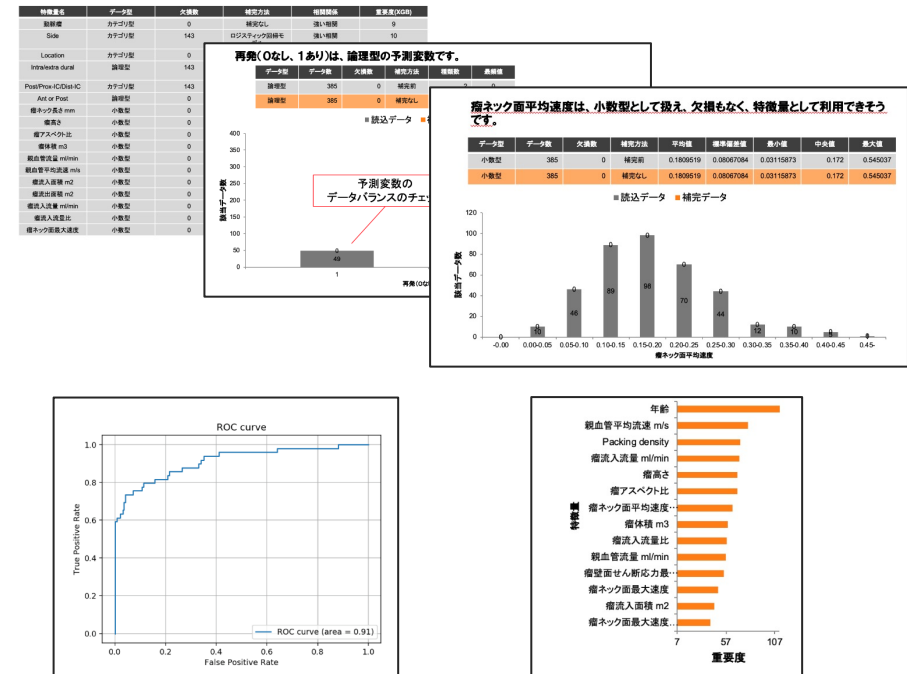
| 特徴量名 | データ型 | 欠損数 | 補完方法 | 相関関係 | 重要度(XGB) |
|---|---|---|---|---|---|
| 動脈瘤 | カテゴリ型 | 0 | 補完なし | 強い相関 | 9 |
| Side | カテゴリ型 | 143 | ロジスティック回帰モ | 強い相関 | 10 |
| Location | カテゴリ型 | 0 | | | |
| Intra/extra dural | 論理型 | 143 | | | |
| Post/Prox-IC/Dist-IC | カテゴリ型 | 143 | | | |
| Ant or Post | 論理型 | 0 | | | |
| 瘤ネック長さ mm | 小数型 | 0 | | | |
| 瘤高さ | 小数型 | 0 | | | |
| 瘤アスペクト比 | 小数型 | 0 | | | |
| 瘤体積 m3 | 小数型 | 0 | | | |
| 親血管流量 ml/min | 小数型 | 0 | | | |
| 親血管平均流速 m/s | 小数型 | 0 | | | |
| 瘤流入面積 m2 | 小数型 | 0 | | | |
| 瘤流出面積 m2 | 小数型 | 0 | | | |
| 瘤流入流量 ml/min | 小数型 | 0 | | | |
| 瘤流入流量比 | 小数型 | 0 | | | |
| 瘤ネック面最大速度 | 小数型 | 0 | | | |

再発(0なし、1あり)は、論理型の予測変数です。

| データ型 | データ数 | 欠損数 | 補完方法 | 種類数 | 最頻値 |
|---|---|---|---|---|---|
| 論理型 | 385 | 0 | 補完前 | 2 | 0 |
| 論理型 | 385 | 0 | 補完なし | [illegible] | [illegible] |

■読込データ ■補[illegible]

該当データ数
400
300
200
100
50
0
0
49
1
再発(0な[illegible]

予測変数の
データバランスのチェッ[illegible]

瘤ネック面平均速度は、小数型として扱え、欠損もなく、特徴量として利用できそうです。

| データ型 | データ数 | 欠損数 | 補完方法 | 平均値 | 標準偏差値 | 最小値 | 中央値 | 最大値 |
|---|---|---|---|---|---|---|---|---|
| 小数型 | 385 | 0 | 補完前 | 0.1809519 | 0.08067084 | 0.03115873 | 0.172 | 0.545037 |
| 小数型 | 385 | 0 | 補完なし | 0.1809519 | 0.08067084 | 0.03115873 | 0.172 | 0.545037 |

■読込データ ■補完データ

該当データ数
120
100
80
60
40
20
0
0 10 46 89 98 70 44 12 10 4 2
-0.00 0.00-0.05 0.05-0.10 0.10-0.15 0.15-0.20 0.20-0.25 0.25-0.30 0.30-0.35 0.35-0.40 0.40-0.45 0.45-
瘤ネック面平均速度

ROC curve
True Positive Rate
1.0
0.8
0.6
0.4
0.2
0.0
0.0 0.2 0.4 0.6 0.8 1.0
False Positive Rate
ROC curve (area = 0.91)

年齢
親血管平均流速 m/s
Packing density
瘤流入流量 ml/min
瘤高さ
瘤アスペクト比
瘤ネック面平均速度…
瘤体積 m3
瘤流入流量比
親血管流量 ml/min
瘤壁面せん断応力最…
瘤ネック面最大速度
瘤流入面積 m2
瘤ネック面最大速度…
特徴量
7 57 107
重要度